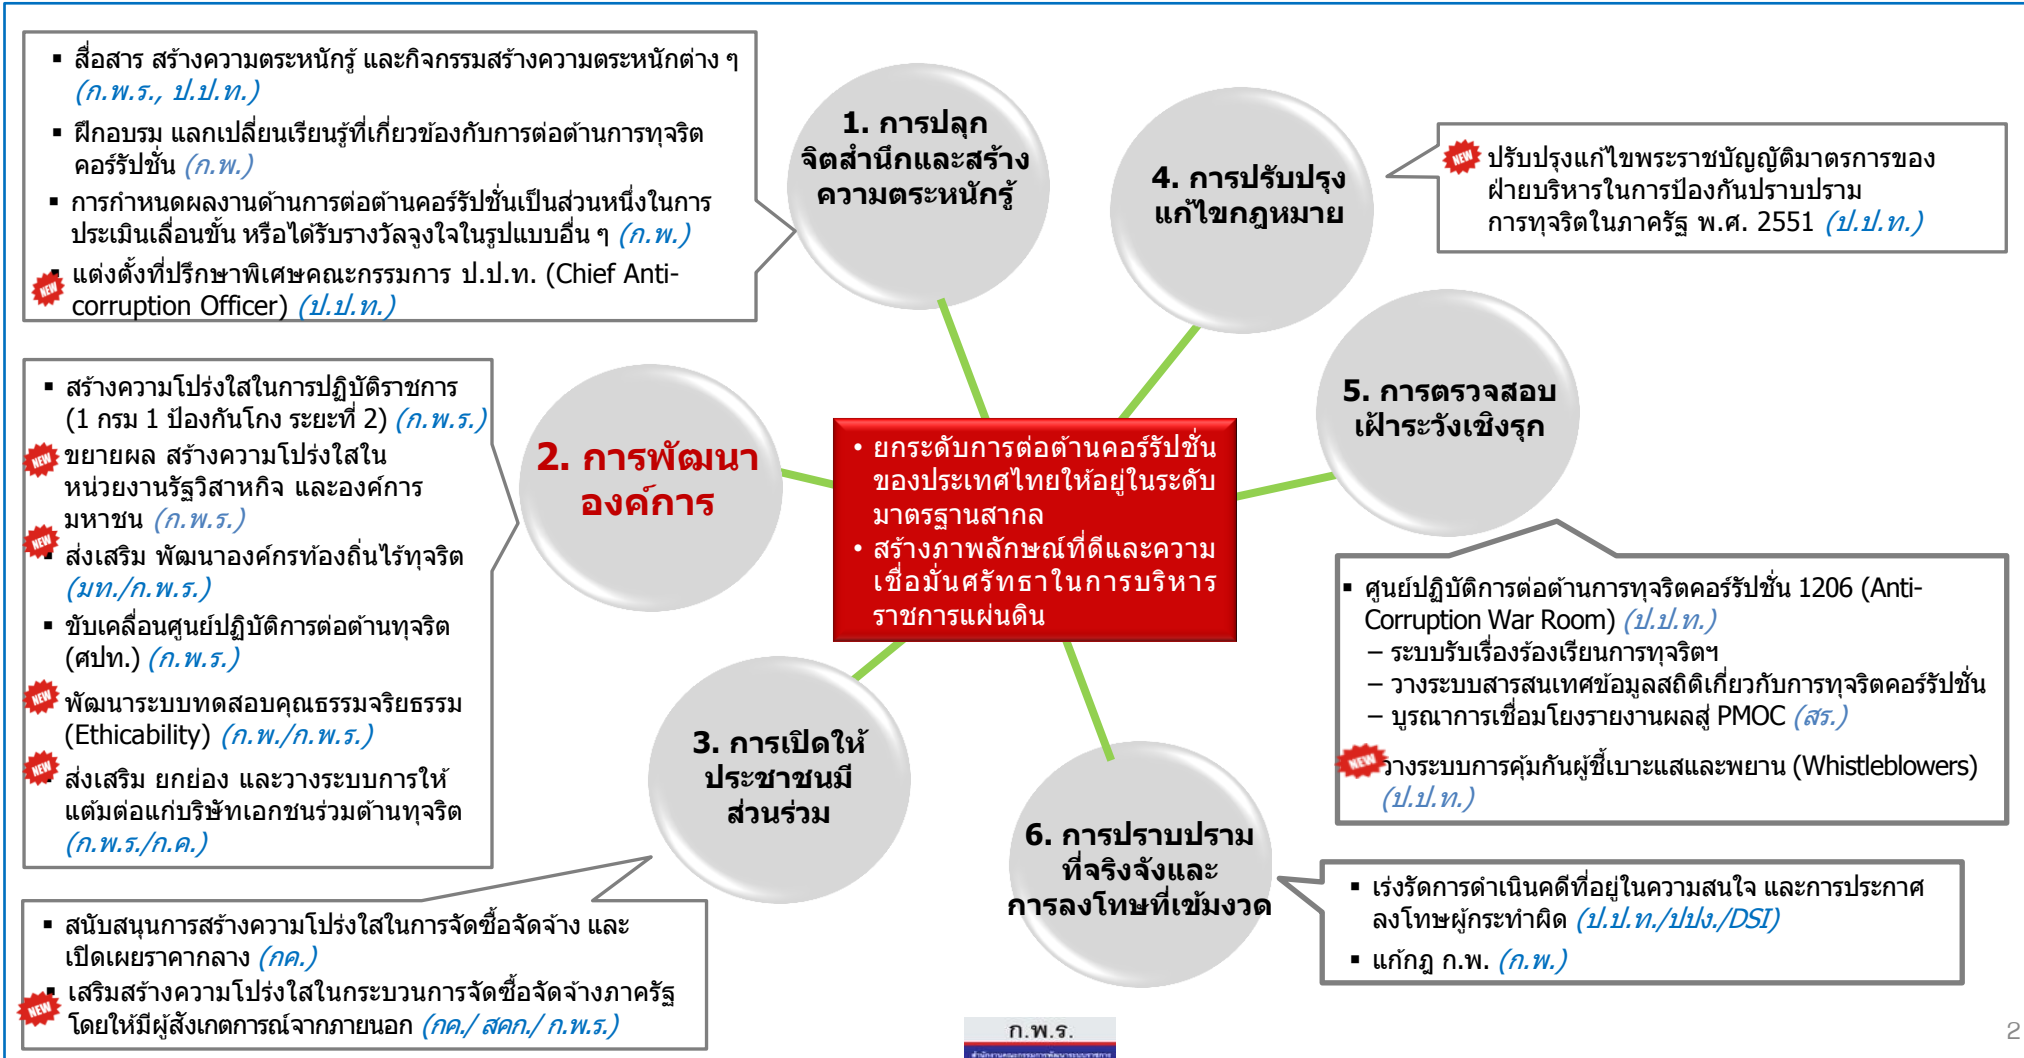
▪ สื่อสาร สร้างความตระหนักรู้ และกิจกรรมสร้างความตระหนักต่าง ๆ (ก.พ.ร., ป.ป.ท.)

▪ ฝึกอบรม แลกเปลี่ยนเรียนรู้ที่เกี่ยวข้องกับการต่อต้านการทุจริตคอร์รัปชั่น (ก.พ.)

▪ การกำหนดผลงานด้านการต่อต้านคอร์รัปชั่นเป็นส่วนหนึ่งในการประเมินเลื่อนขั้น หรือได้รับรางวัลจูงใจในรูปแบบอื่น ๆ (ก.พ.)

NEW ▪ แต่งตั้งที่ปรึกษาพิเศษคณะกรรมการ ป.ป.ท. (Chief Anti-corruption Officer) (ป.ป.ท.)

1. การปลุกจิตสำนึกและสร้างความตระหนักรู้

4. การปรับปรุงแก้ไขกฎหมาย

NEW ปรับปรุงแก้ไขพระราชบัญญัติมาตรการของฝ่ายบริหารในการป้องกันปราบปรามการทุจริตในภาครัฐ พ.ศ. 2551 (ป.ป.ท.)

▪ สร้างความโปร่งใสในการปฏิบัติราชการ (1 กรม 1 ป้องกันโกง ระยะที่ 2) (ก.พ.ร.)

NEW ขยายผล สร้างความโปร่งใสในหน่วยงานรัฐวิสาหกิจ และองค์การมหาชน (ก.พ.ร.)

NEW ส่งเสริม พัฒนาองค์กรท้องถิ่นไร้ทุจริต (มท./ก.พ.ร.)

▪ ขับเคลื่อนศูนย์ปฏิบัติการต่อต้านทุจริต (ศปท.) (ก.พ.ร.)

NEW พัฒนาระบบทดสอบคุณธรรมจริยธรรม (Ethicability) (ก.พ./ก.พ.ร.)

NEW ส่งเสริม ยกย่อง และวางระบบการให้แต้มต่อแก่บริษัทเอกชนร่วมต้านทุจริต (ก.พ.ร./ก.ค.)

2. การพัฒนาองค์การ

• ยกระดับการต่อต้านคอร์รัปชั่นของประเทศไทยให้อยู่ในระดับมาตรฐานสากล
• สร้างภาพลักษณ์ที่ดีและความเชื่อมั่นศรัทธาในการบริหารราชการแผ่นดิน

5. การตรวจสอบเฝ้าระวังเชิงรุก

▪ ศูนย์ปฏิบัติการต่อต้านการทุจริตคอร์รัปชั่น 1206 (Anti-Corruption War Room) (ป.ป.ท.)
– ระบบรับเรื่องร้องเรียนการทุจริตฯ
– วางระบบสารสนเทศข้อมูลสถิติเกี่ยวกับการทุจริตคอร์รัปชั่น
– บูรณาการเชื่อมโยงรายงานผลสู่ PMOC (สร.)

NEW วางระบบการคุ้มกันผู้ชี้เบาะแสและพยาน (Whistleblowers) (ป.ป.ท.)

3. การเปิดให้ประชาชนมีส่วนร่วม

6. การปราบปรามที่จริงจังและการลงโทษที่เข้มงวด

▪ เร่งรัดการดำเนินคดีที่อยู่ในความสนใจ และการประกาศลงโทษผู้กระทำผิด (ป.ป.ท./ปปง./DSI)

▪ แก้กฎ ก.พ. (ก.พ.)

▪ สนับสนุนการสร้างความโปร่งใสในการจัดซื้อจัดจ้าง และเปิดเผยราคากลาง (กค.)

NEW ▪ เสริมสร้างความโปร่งใสในกระบวนการจัดซื้อจัดจ้างภาครัฐ โดยให้มีผู้สังเกตการณ์จากภายนอก (กค./ สคก./ ก.พ.ร.)

ก.พ.ร.

2